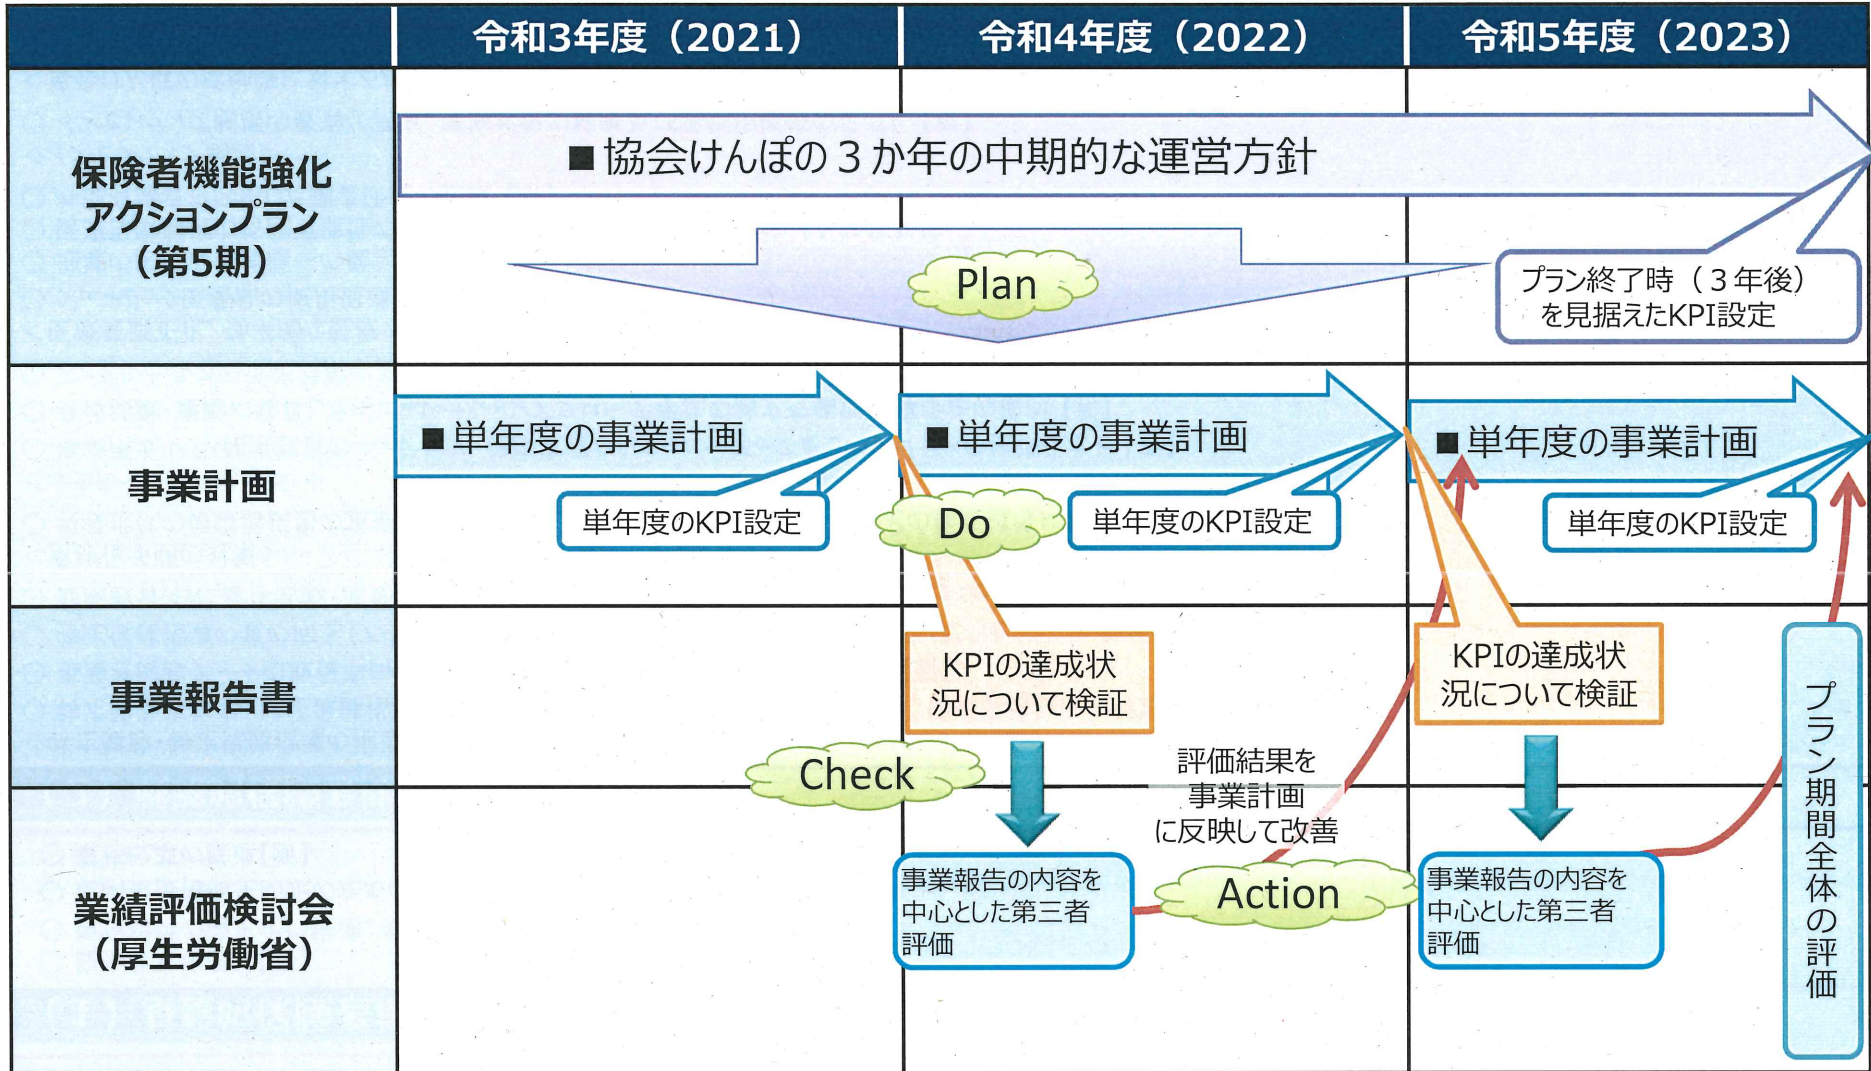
| | 令和3年度（2021） | 令和4年度（2022） | 令和5年度（2023） |
|---|---|---|---|
| 保険者機能強化アクションプラン（第5期） | ■協会けんぽの３か年の中期的な運営方針 | | |
| 事業計画 | ■単年度の事業計画 | ■単年度の事業計画 | ■単年度の事業計画 |
| 事業報告書 | | | |
| 業績評価検討会（厚生労働省） | | | |

Plan

プラン終了時（３年後）を見据えたKPI設定

単年度のKPI設定

Do

単年度のKPI設定

単年度のKPI設定

KPIの達成状況について検証

KPIの達成状況について検証

Check

評価結果を事業計画に反映して改善

事業報告の内容を中心とした第三者評価

Action

事業報告の内容を中心とした第三者評価

プラン期間全体の評価